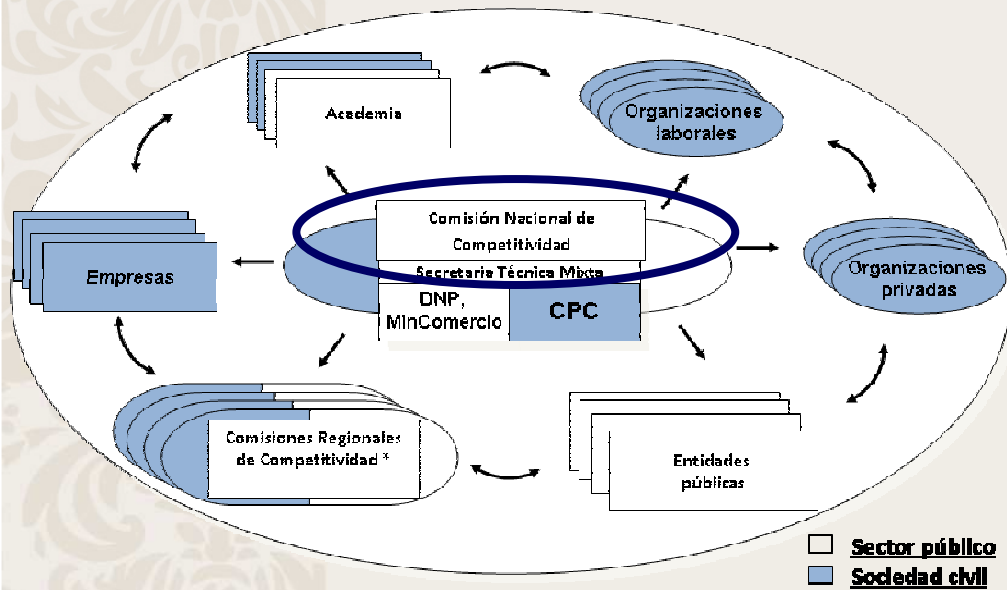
Academia

Organizaciones laborales

Comisión Nacional de Competitividad

Secretaría Técnica Mixta

DNP, MinComercio

CPC

Empresas

Organizaciones privadas

Comisiones Regionales de Competitividad *

Entidades públicas

Sector público

Sociedad civil